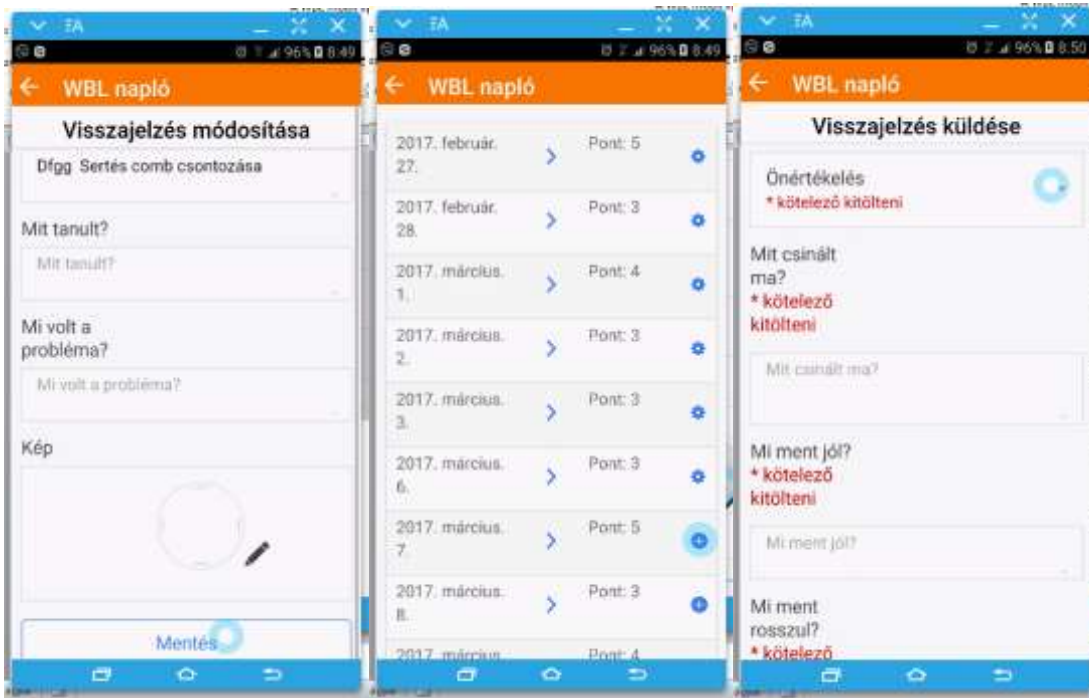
FA

96% 8:49

WBL napló

Visszajelzés módosítása

Dfgg Sertés comb csontozása

Mit tanult?

Mit tanult?

Mi volt a probléma?

Mi volt a probléma?

Kép

Mentés

FA

96% 8:49

WBL napló

| | | |
|---|---|---|
| 2017. február. 27. | > | Pont: 5 |
| 2017. február. 28. | > | Pont: 3 |
| 2017. március. 1. | > | Pont: 4 |
| 2017. március. 2. | > | Pont: 3 |
| 2017. március. 3. | > | Pont: 3 |
| 2017. március. 6. | > | Pont: 3 |
| 2017. március. 7. | > | Pont: 5 |
| 2017. március. 8. | > | Pont: 3 |
| 2017. március | | Pont: 4 |

FA

96% 8:50

WBL napló

Visszajelzés küldése

Önértékelés
* kötelező kitölteni

Mit csinált ma?
* kötelező kitölteni

Mit csinált ma?

Mi ment jól?
* kötelező kitölteni

Mi ment jól?

Mi ment rosszul?
* kötelező